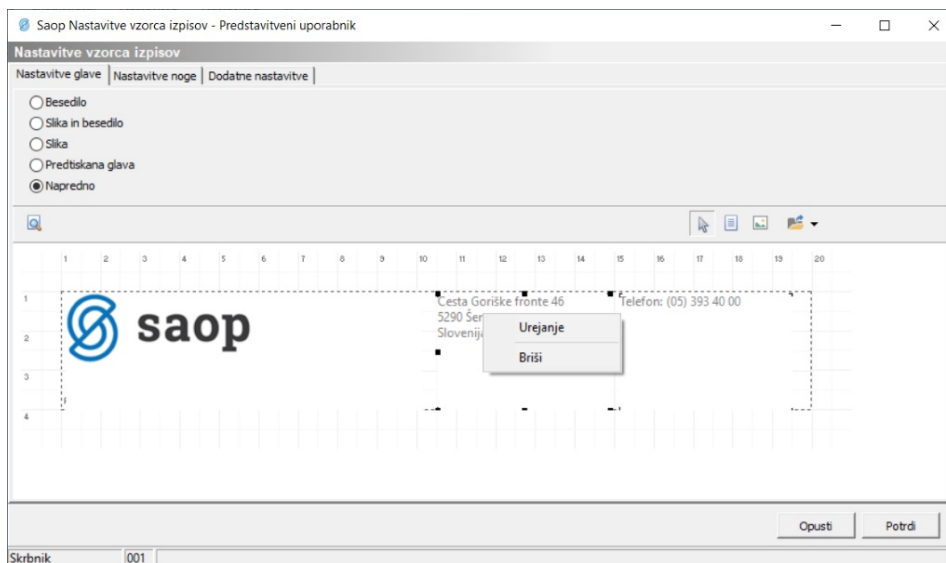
Saop Nastavitve vzorca izpisov - Predstavitveni uporabnik

Nastavitve vzorca izpisov

Nastavitve glave | Nastavitve noge | Dodatne nastavitve

Besedilo
Slika in besedilo
Slika
Predtiskana glava
Napredno

1 2 3 4 5 6 7 8 9 10 11 12 13 14 15 16 17 18 19 20

1
2
3
4

saop

Cesta Goriške fronte 46
5290 Šem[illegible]
Slovenij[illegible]

Telefon: (05) 393 40 00

Urejanje
Briši

Opusti
Potrdi

Skrbnik
001